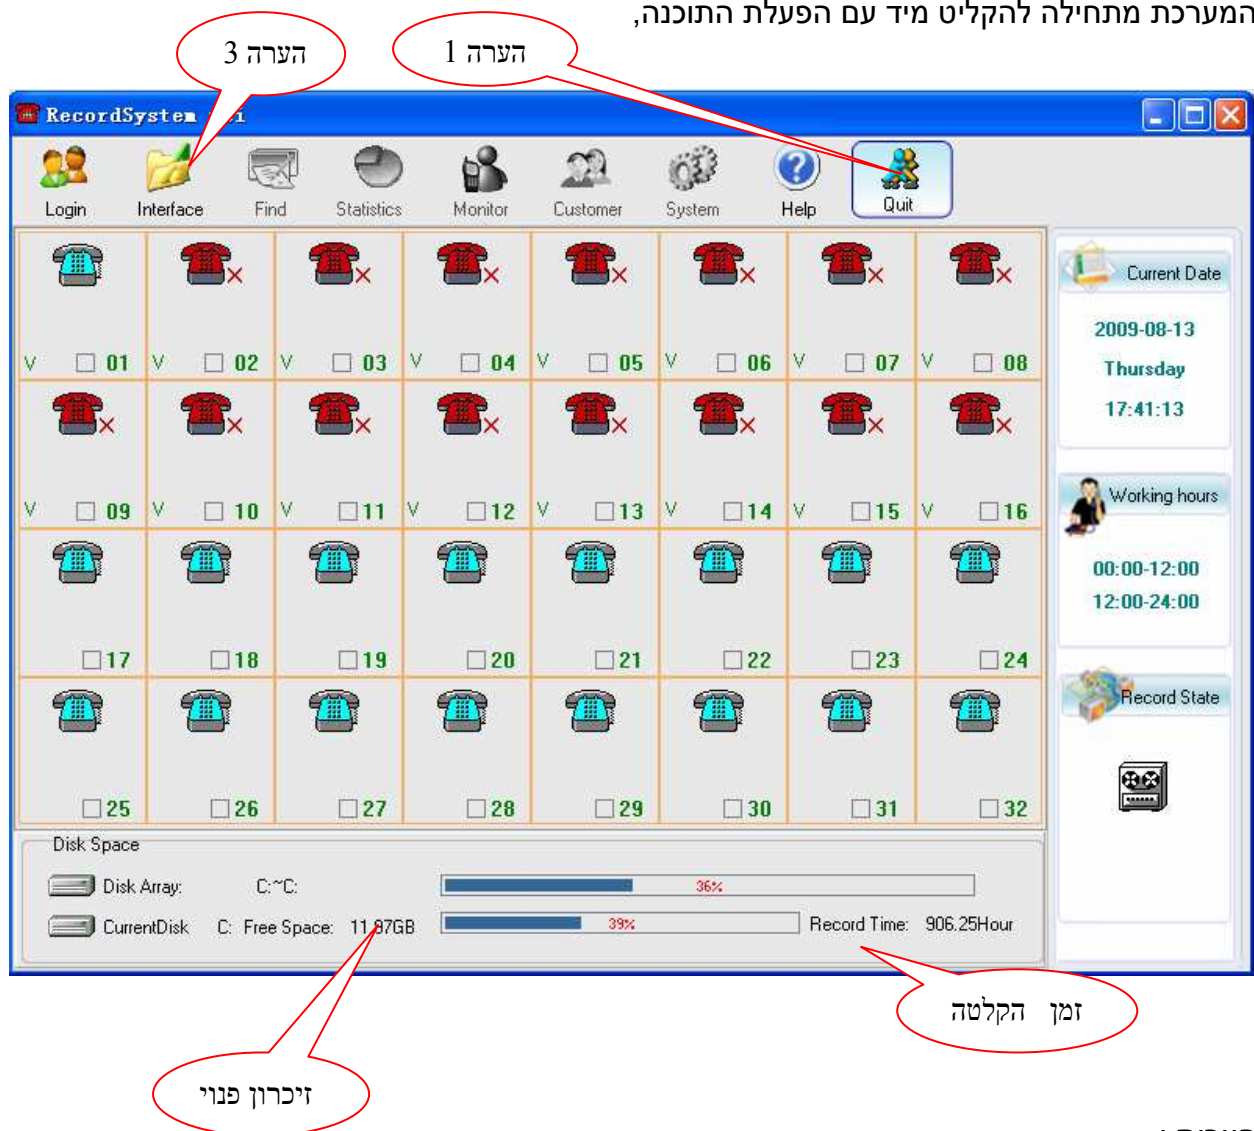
המערכת מתחילה להקליט מיד עם הפעלת התוכנה,

הערה 3

הערה 1

RecordSystem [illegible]

Login Interface Find Statistics Monitor Customer System Help Quit

V 01 V 02 V 03 V 04 V 05 V 06 V 07 V 08

V 09 V 10 V 11 V 12 V 13 V 14 V 15 V 16

17 18 19 20 21 22 23 24

25 26 27 28 29 30 31 32

Current Date

2009-08-13

Thursday

17:41:13

Working hours

00:00-12:00

12:00-24:00

Record State

Disk Space

Disk Array: C:~C: 36%

CurrentDisk C: Free Space: 11.87GB 39% Record Time: 906.25Hour

זמן הקלטה

זיכרון פנוי